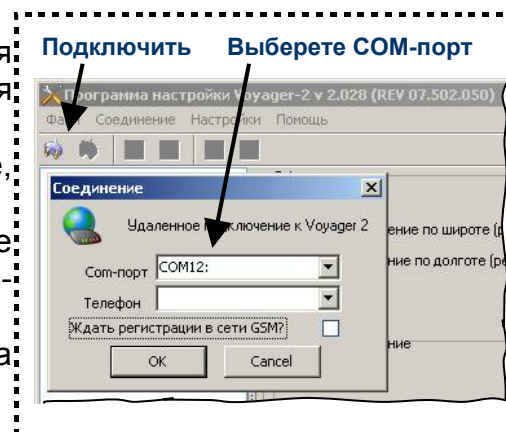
я
я
е,
е
-
а

Подключить Выберете COM-порт

Программа настройки Voyager-2 v 2.028 (REV 07.502.050)
Файл Соединение Настройки Помощь

Соединение
Удаленное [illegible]ключение к Voyager 2
Com-порт COM12:
Телефон
Ждать регистрации в сети GSM?
OK Cancel

ение по широте (р
ние по долготе (ра
ние